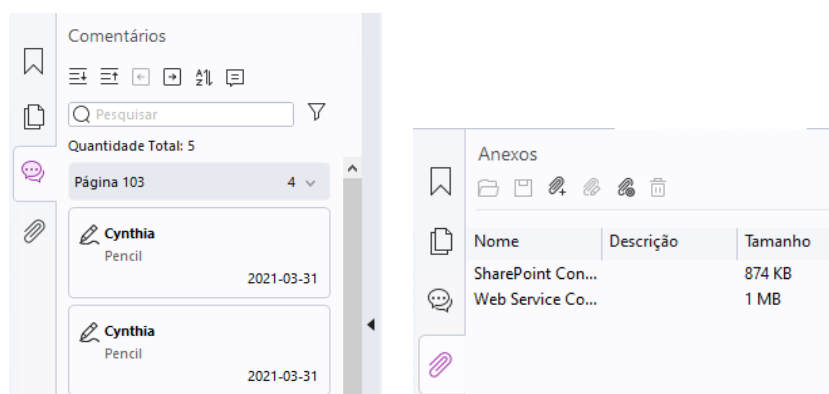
Comentários

Pesquisar

Quantidade Total: 5

Página 103 4

Cynthia
Pencil
2021-03-31

Cynthia
Pencil
2021-03-31

Anexos

| Nome | Descrição | Tamanho |
|---|---|---|
| SharePoint Con... | | 874 KB |
| Web Service Co... | | 1 MB |